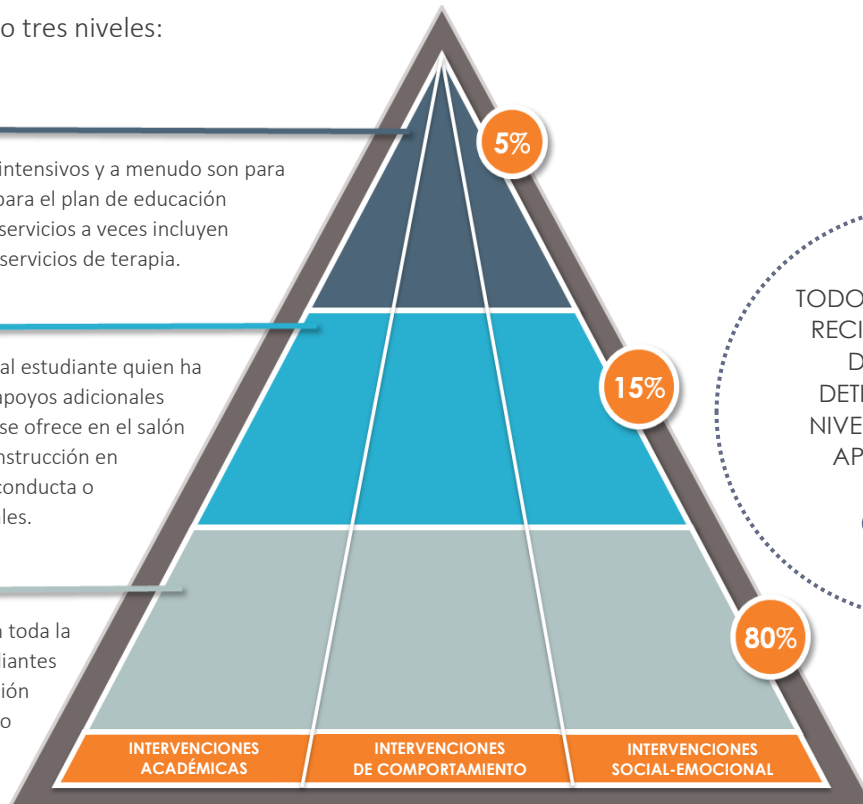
o tres niveles:

intensivos y a menudo son para
para el plan de educación
servicios a veces incluyen
servicios de terapia.

al estudiante quien ha
apoyos adicionales
se ofrece en el salón
nstrucción en
conducta o
les.

n toda la
diantes
ión
o

5%

15%

80%

TODO
RECI
D
DET
NIVE
AP

INTERVENCIONES ACADÉMICAS

INTERVENCIONES DE COMPORTAMIENTO

INTERVENCIONES SOCIAL-EMOCIONAL